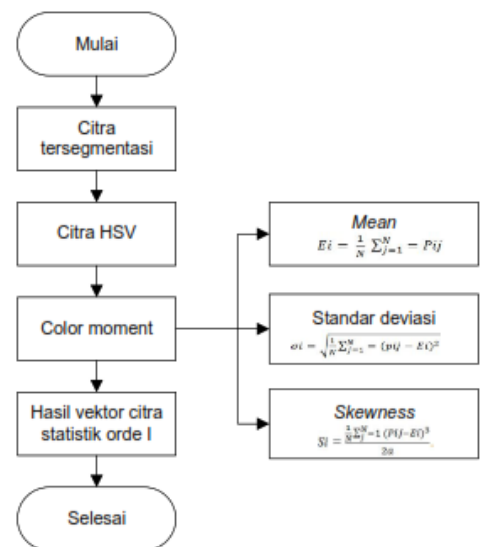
Mulai

Citra tersegmentasi

Citra HSV

Color moment

Hasil vektor citra statistik orde I

Selesai

*Mean*
$Ei = \frac{1}{N} \sum_{j=1}^{N} - Pij$

Standar deviasi
$\sigma i = \sqrt{\frac{1}{N} \sum_{j=1}^{N} = (pij - Ei)^2}$

*Skewness*
$Si = \frac{\frac{1}{N} \sum_{j}^{N} = 1 (Pij - Ei)^3}{2\sigma}$